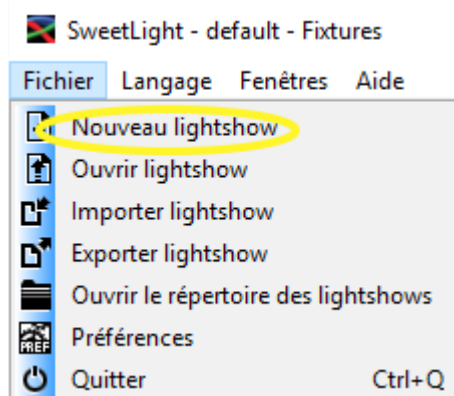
SweetLight - default - Fixtures

Fichier Langage Fenêtres Aide

Nouveau lightshow
Ouvrir lightshow
Importer lightshow
Exporter lightshow
Ouvrir le répertoire des lightshows
PREF Préférences
Quitter Ctrl+Q